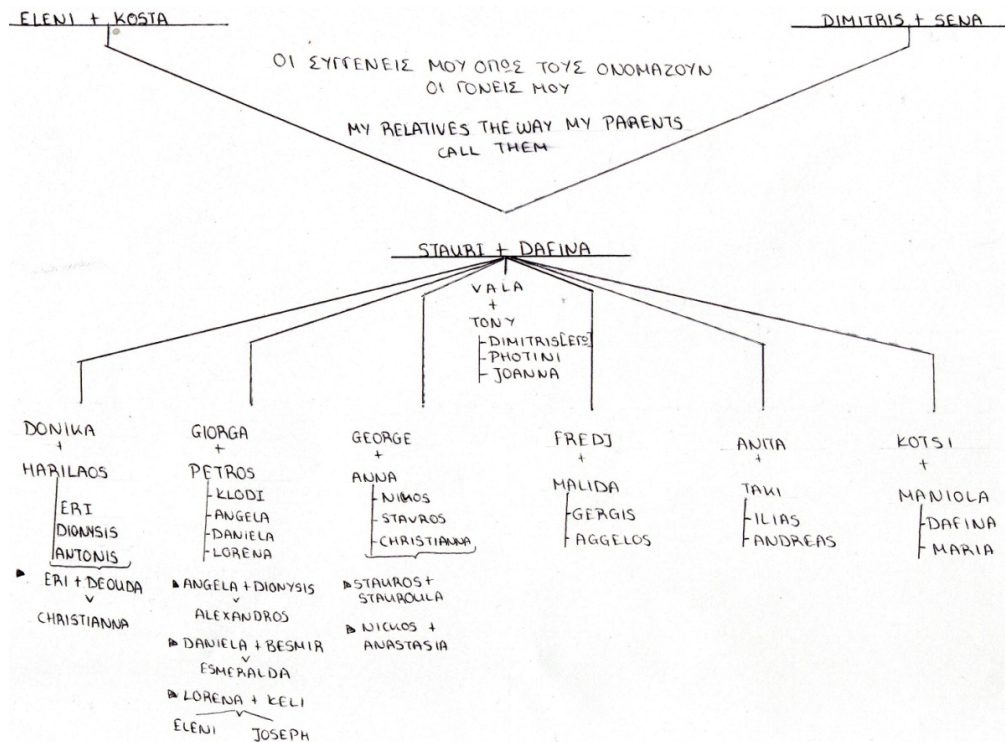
ELENI + KOSTA

DIMITRIS + SENA

ΟΙ ΣΥΓΓΕΝΕΙΣ ΜΟΥ ΟΠΩΣ ΤΟΥΣ ΟΝΟΜΑΖΟΥΝ ΟΙ ΓΟΝΕΙΣ ΜΟΥ

MY RELATIVES THE WAY MY PARENTS CALL THEM

STAVRI + DAFINA

VALA
+
TONY
DIMITRIS[ΕΓΩ]
PHOTINI
JOANNA

DONIKA
+
HARILAOS
ERI
DIONYSIS
ANTONIS

ERI + DEOUDA
v
CHRISTIANNA

GIORGA
+
PETROS
KLODI
ANGELA
DANIELA
LORENA

ANGELA + DIONYSIS
v
ALEXANDROS

DANIELA + BESNIR
v
ESMERALDA

LORENA + KELI
ELENI JOSEPH

GEORGE
+
ANNA
NIKOS
STAVROS
CHRISTIANNA

STAVROS + STAVROULA

NICKOS + ANASTASIA

FREDI
+
MALIDA
GERGIS
AGGELOS

ANITA
+
TAKI
ILIAS
ANDREAS

KOTSI
+
MANIOLA
DAFINA
MARIA